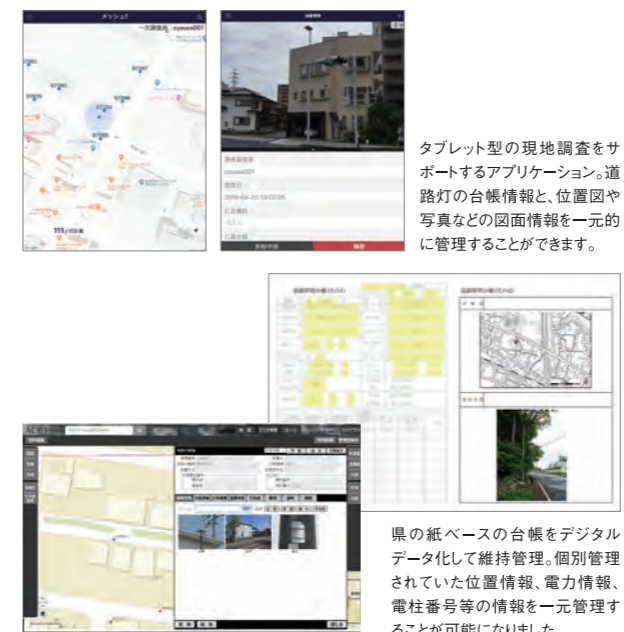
メッシュ1

タブレット型の現地調査をサポートするアプリケーション。道路灯の台帳情報と、位置図や写真などの図面情報を一元的に管理することができます。

県の紙ベースの台帳をデジタルデータ化して維持管理。個別管理されていた位置情報、電力情報、電柱番号等の情報を一元管理することが可能になりました。